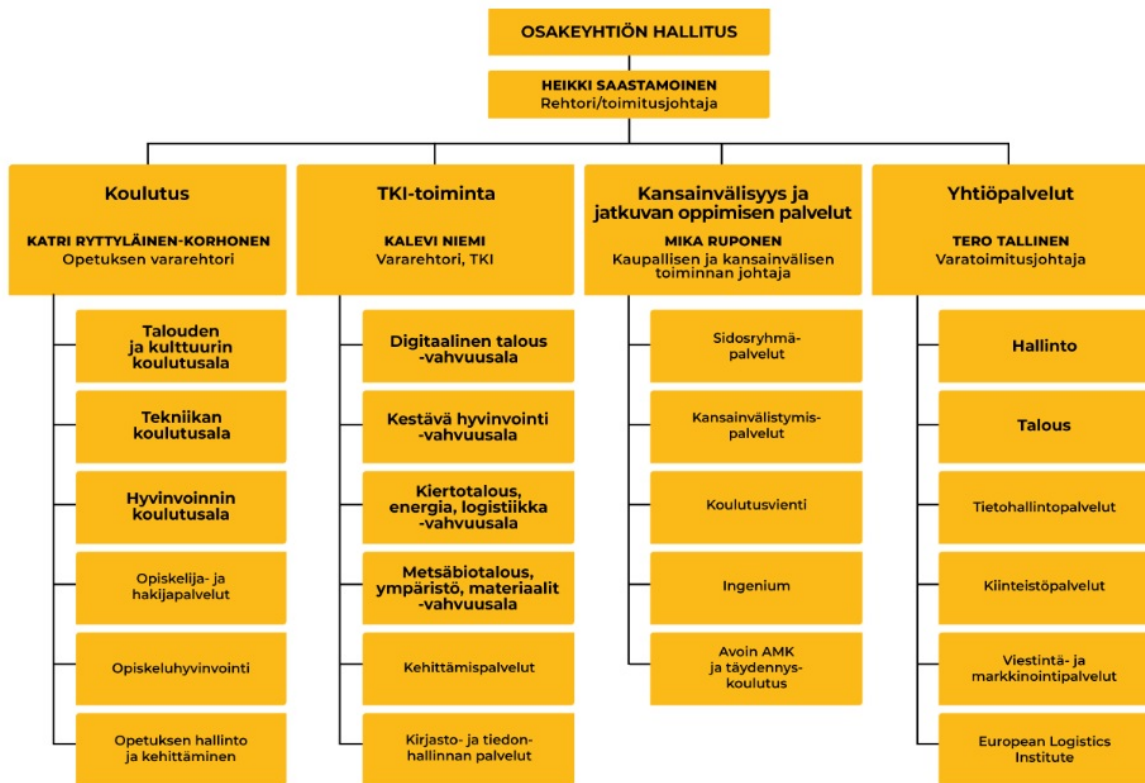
OSAKEYHTIÖN HALLITUS

HEIKKI SAASTAMOINEN
Rehtori/toimitusjohtaja

Koulutus
KATRI RYTTYLÄINEN-KORHONEN
Opetuksen vararehtori

Talouden ja kulttuurin koulutusala

Tekniikan koulutusala

Hyvinvoinnin koulutusala

Opiskelija- ja hakijapalvelut

Opiskeluhyvinvointi

Opetuksen hallinto ja kehittäminen

TKI-toiminta
KALEVI NIEMI
Vararehtori, TKI

Digitaalinen talous -vahvuusala

Kestävä hyvinvointi -vahvuusala

Kiertotalous, energia, logistiikka -vahvuusala

Metsäbiotalous, ympäristö, materiaalit -vahvuusala

Kehittämispalvelut

Kirjasto- ja tiedonhallinnan palvelut

Kansainvälisyys ja jatkuvan oppimisen palvelut
MIKA RUPONEN
Kaupallisen ja kansainvälisen toiminnan johtaja

Sidosryhmäpalvelut

Kansainvälistymispalvelut

Koulutusvienti

Ingenium

Avoin AMK ja täydennyskoulutus

Yhtiöpalvelut
TERO TALLINEN
Varatoimitusjohtaja

Hallinto

Talous

Tietohallintopalvelut

Kiinteistöpalvelut

Viestintä- ja markkinointipalvelut

European Logistics Institute